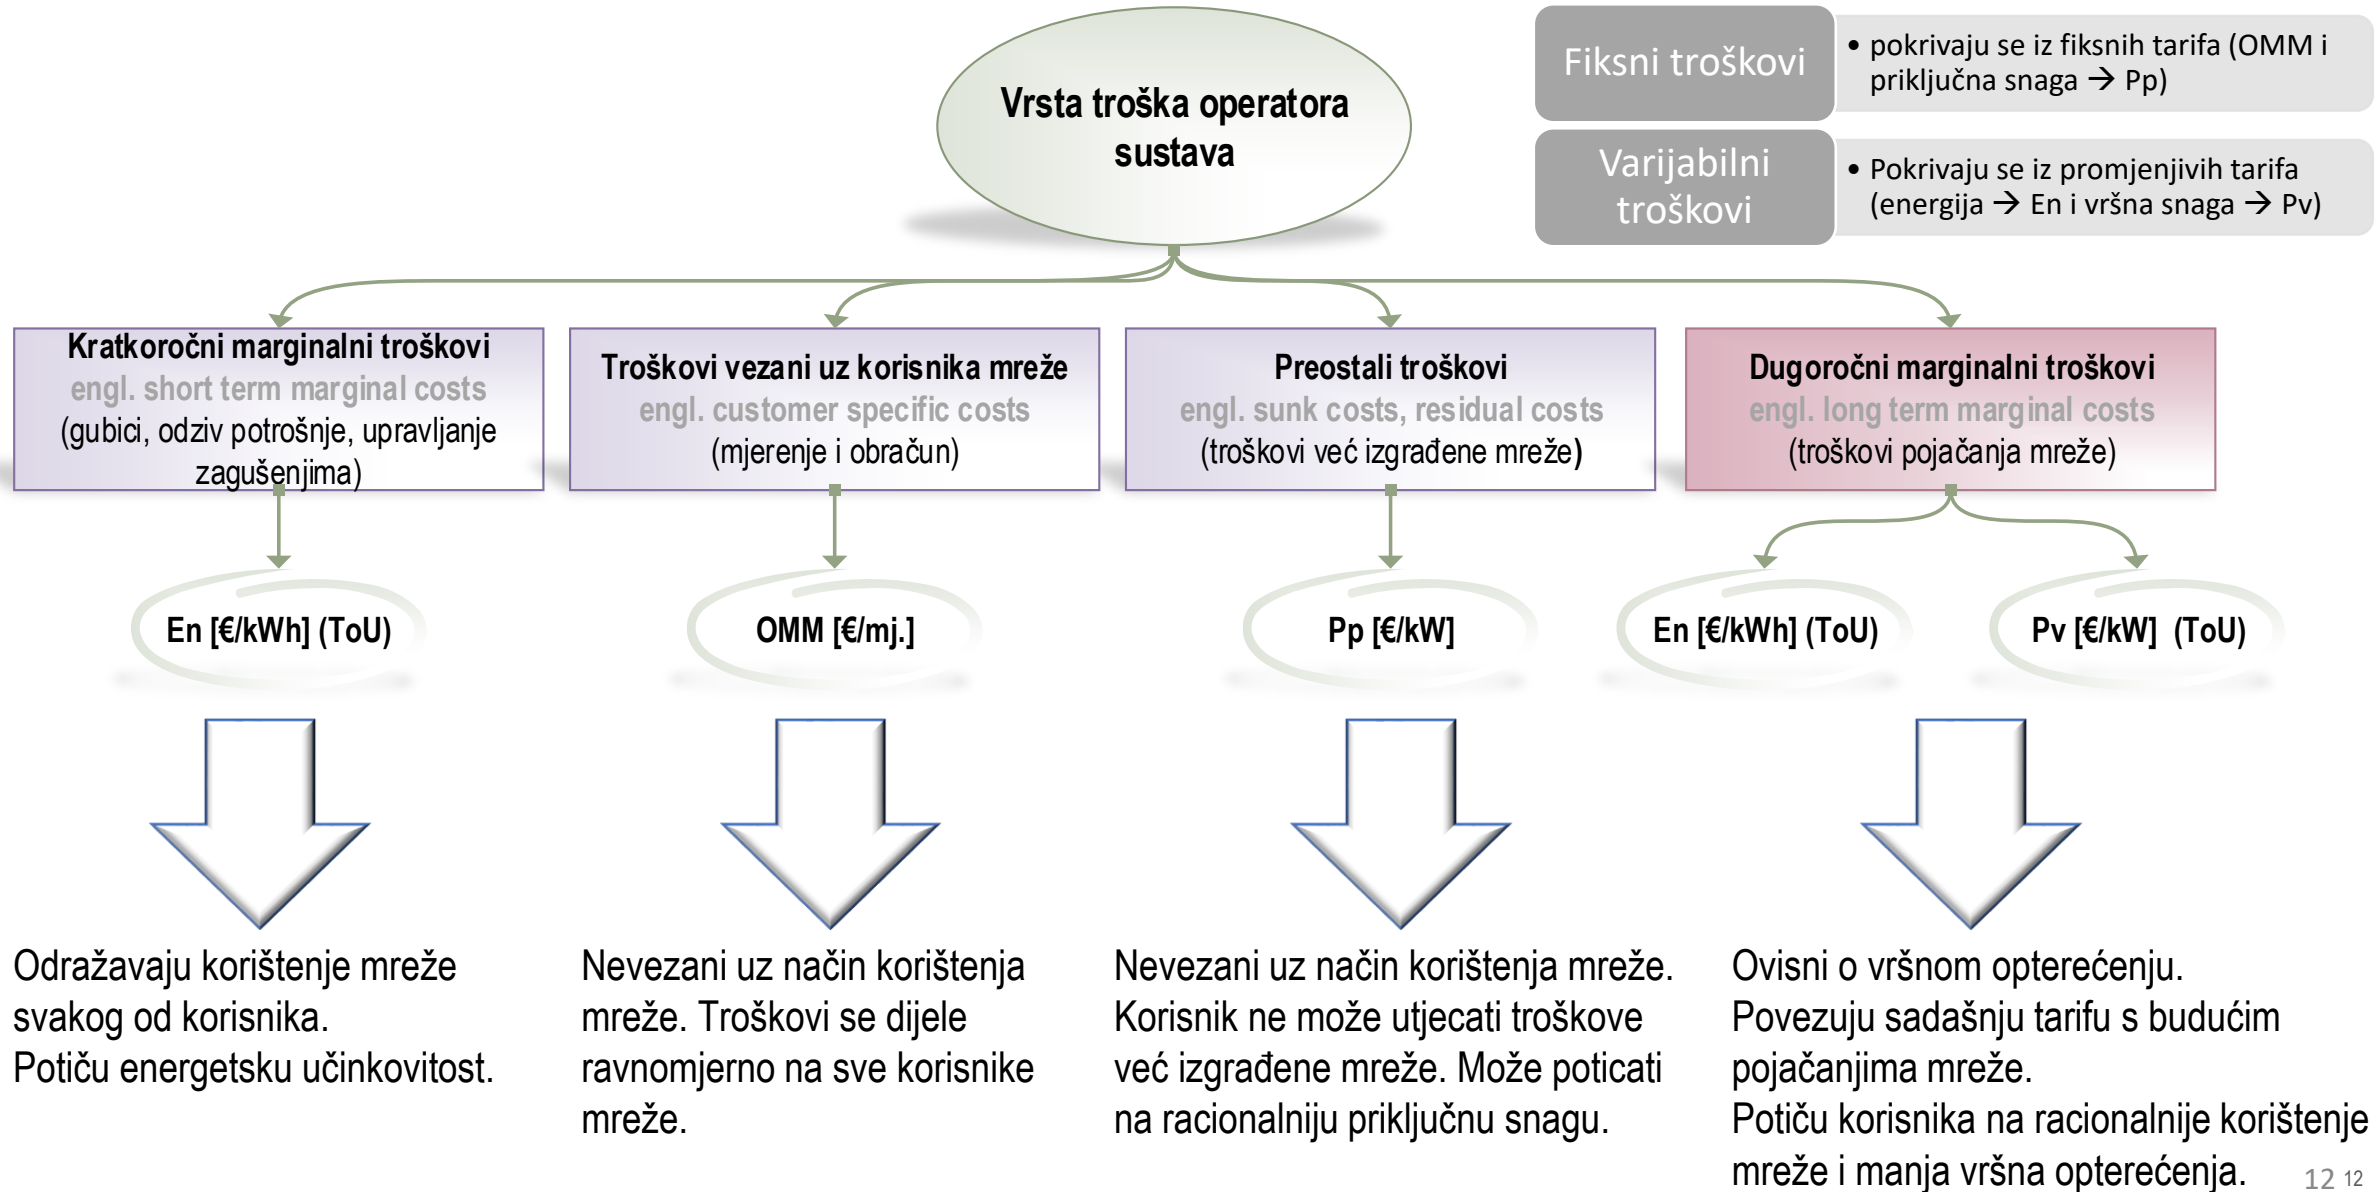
Vrsta troška operatora sustava

Fiksni troškovi

• pokrivaju se iz fiksnih tarifa (OMM i priključna snaga → Pp)

Varijabilni troškovi

• Pokrivaju se iz promjenjivih tarifa (energija → En i vršna snaga → Pv)

Kratkoročni marginalni troškovi
engl. short term marginal costs
(gubici, odziv potrošnje, upravljanje zagušenjima)

Troškovi vezani uz korisnika mreže
engl. customer specific costs
(mjerenje i obračun)

Preostali troškovi
engl. sunk costs, residual costs
(troškovi već izgrađene mreže)

Dugoročni marginalni troškovi
engl. long term marginal costs
(troškovi pojačanja mreže)

En [€/kWh] (ToU)

OMM [€/mj.]

Pp [€/kW]

En [€/kWh] (ToU)

Pv [€/kW] (ToU)

Odražavaju korištenje mreže svakog od korisnika.
Potiču energetsku učinkovitost.

Nevezani uz način korištenja mreže. Troškovi se dijele ravnomjerno na sve korisnike mreže.

Nevezani uz način korištenja mreže. Korisnik ne može utjecati troškove već izgrađene mreže. Može poticati na racionalniju priključnu snagu.

Ovisni o vršnom opterećenju.
Povezuju sadašnju tarifu s budućim pojačanjima mreže.
Potiču korisnika na racionalnije korištenje mreže i manja vršna opterećenja.

12 12